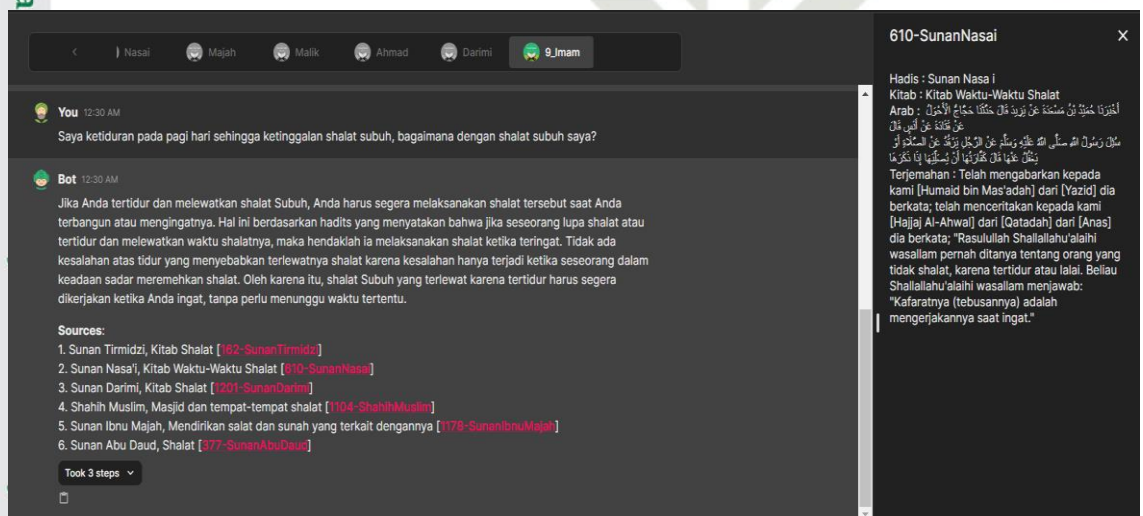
< ) Nasai Majah Malik Ahmad Darimi 9_Imam

You 12:30 AM
Saya ketiduran pada pagi hari sehingga ketinggalan shalat subuh, bagaimana dengan shalat subuh saya?

Bot 12:30 AM
Jika Anda tertidur dan melewatkan shalat Subuh, Anda harus segera melaksanakan shalat tersebut saat Anda terbangun atau mengingatnya. Hal ini berdasarkan hadits yang menyatakan bahwa jika seseorang lupa shalat atau tertidur dan melewatkan waktu shalatnya, maka hendaklah ia melaksanakan shalat ketika teringat. Tidak ada kesalahan atas tidur yang menyebabkan terlewatnya shalat karena kesalahan hanya terjadi ketika seseorang dalam keadaan sadar meremehkan shalat. Oleh karena itu, shalat Subuh yang terlewat karena tertidur harus segera dikerjakan ketika Anda ingat, tanpa perlu menunggu waktu tertentu.

Sources:
1. Sunan Tirmidzi, Kitab Shalat [162-SunanTirmidzi]
2. Sunan Nasa'i, Kitab Waktu-Waktu Shalat [610-SunanNasai]
3. Sunan Darimi, Kitab Shalat [1201-SunanDarimi]
4. Shahih Muslim, Masjid dan tempat-tempat shalat [1104-ShahihMuslim]
5. Sunan Ibnu Majah, Mendirikan salat dan sunah yang terkait dengannya [1178-SunanIbnuMajah]
6. Sunan Abu Daud, Shalat [377-SunanAbuDaud]

Took 3 steps

610-SunanNasai

Hadis : Sunan Nasa i
Kitab : Kitab Waktu-Waktu Shalat
Arab : أَخْبَرَنَا حُمَيْدُ بْنُ مَسْعَدَةَ عَنْ يَزِيدَ قَالَ حَدَّثَنَا حَجَّاجٌ الْأَحْوَلُ عَنْ قَتَادَةَ عَنْ أَنَسٍ قَالَ سُئِلَ رَسُولُ اللَّهِ صَلَّى اللَّهُ عَلَيْهِ وَسَلَّمَ عَنْ الرَّجُلِ يَرْقُدُ عَنْ الصَّلَاةِ أَوْ يَغْفُلُ عَنْهَا قَالَ كَفَّارَتُهَا أَنْ يُصَلِّيَهَا إِذَا ذَكَرَهَا
Terjemahan : Telah mengabarkan kepada kami [Humaid bin Mas'adah] dari [Yazid] dia berkata; telah menceritakan kepada kami [Hajjaj Al-Ahwal] dari [Qatadah] dari [Anas] dia berkata; "Rasulullah Shallallahu'alaihi wasallam pernah ditanya tentang orang yang tidak shalat, karena tertidur atau lalai. Beliau Shallallahu'alaihi wasallam menjawab: "Kafaratnya (tebusannya) adalah mengerjakannya saat ingat."